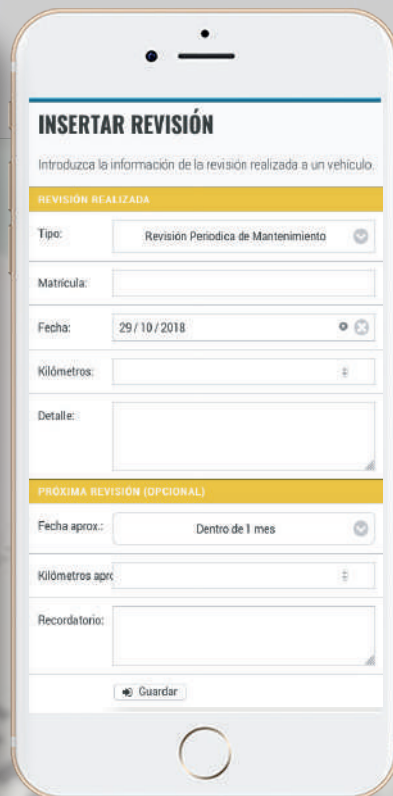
INSERTAR REVISIÓN

Introduzca la información de la revisión realizada a un vehículo.

REVISIÓN REALIZADA

Tipo: Revisión Periodica de Mantenimiento

Matrícula:

Fecha: 29/10/2018

Kilómetros:

Detalle:

PRÓXIMA REVISIÓN (OPCIONAL)

Fecha aprox.: Dentro de 1 mes

Kilómetros apro

Recordatorio:

Guardar